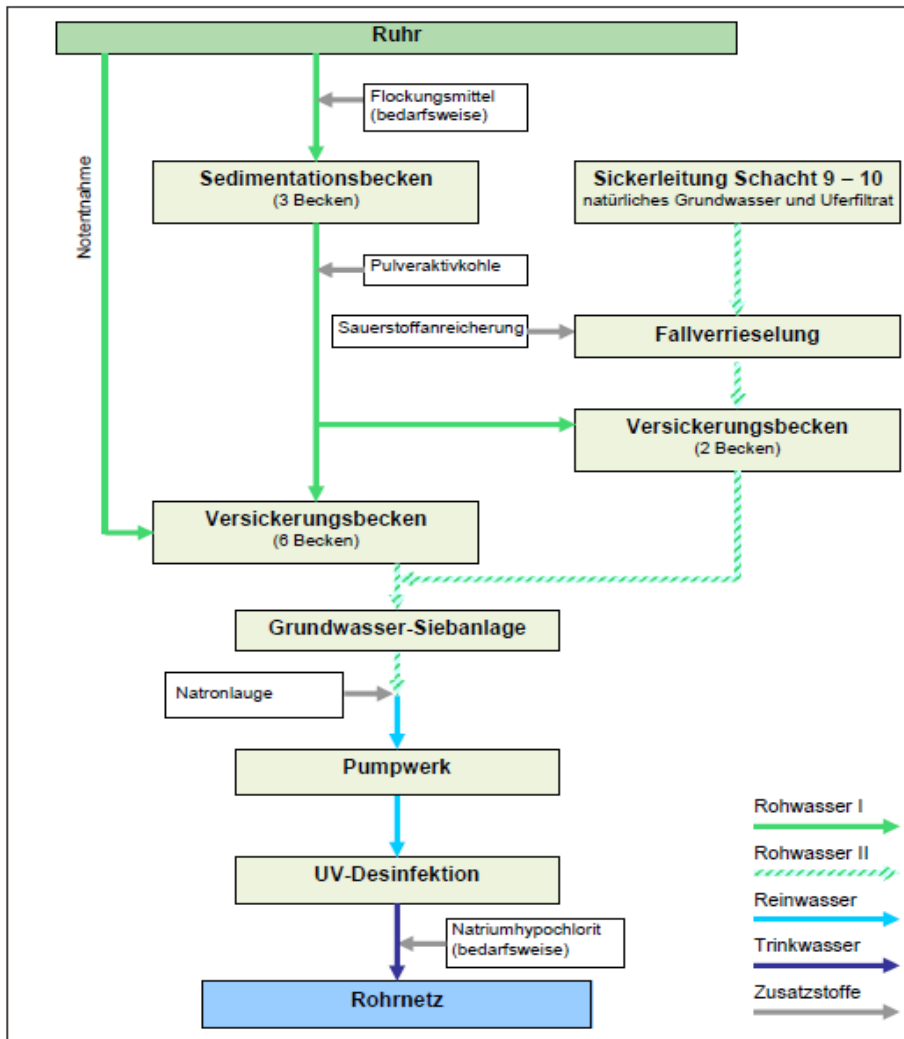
Ruhr

Notentnahme

Flockungsmittel (bedarfsweise)

Sedimentationsbecken
(3 Becken)

Sickerleitung Schacht 9 – 10
natürliches Grundwasser und Uferfiltrat

Pulveraktivkohle

Sauerstoffanreicherung

Fallverrieselung

Versickerungsbecken
(2 Becken)

Versickerungsbecken
(6 Becken)

Grundwasser-Siebanlage

Natronlauge

Pumpwerk

UV-Desinfektion

Natriumhypochlorit (bedarfsweise)

Rohrnetz

Rohwasser I

Rohwasser II

Reinwasser

Trinkwasser

Zusatzstoffe